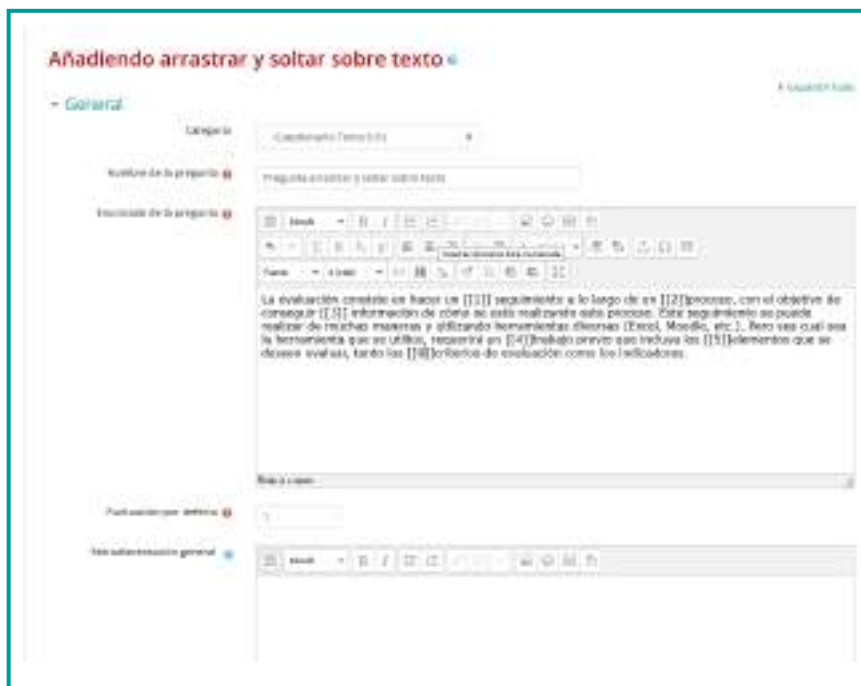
Añadiendo arrastrar y soltar sobre texto

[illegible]

General

Categoría

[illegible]

Nombre de la pregunta

Pregunta arrastrar y soltar sobre texto

Enunciado de la pregunta

La evaluación consiste en hacer un [[1]] seguimiento a lo largo de un [[2]]proceso, con el objetivo de conseguir [[3]] información de cómo se está realizando este proceso. Este seguimiento se puede realizar de muchas maneras y utilizando herramientas diversas (Excel, Moodle, etc.). Pero sea cual sea la herramienta que se utilice, requerirá un [[4]]trabajo previo que incluya los [[5]]elementos que se desean evaluar, tanto los [[6]]criterios de evaluación como los indicadores.

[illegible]

Puntuación por defecto

1

Retroalimentación general